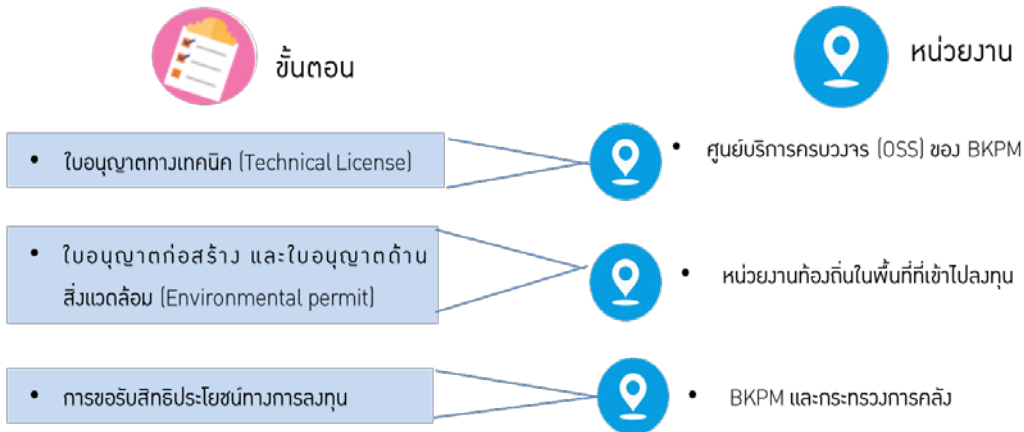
ขั้นตอน

หน่วยงาน

• ใบอนุญาตทางเทคนิค (Technical License)

• ศูนย์บริการครบวงจร (OSS) ของ BKPM

• ใบอนุญาตก่อสร้าง และใบอนุญาตด้านสิ่งแวดล้อม (Environmental permit)

• หน่วยงานท้องถิ่นในพื้นที่ที่เข้าไปลงทุน

• การขอรับสิทธิประโยชน์ทางการลงทุน

• BKPM และกระทรวงการคลัง